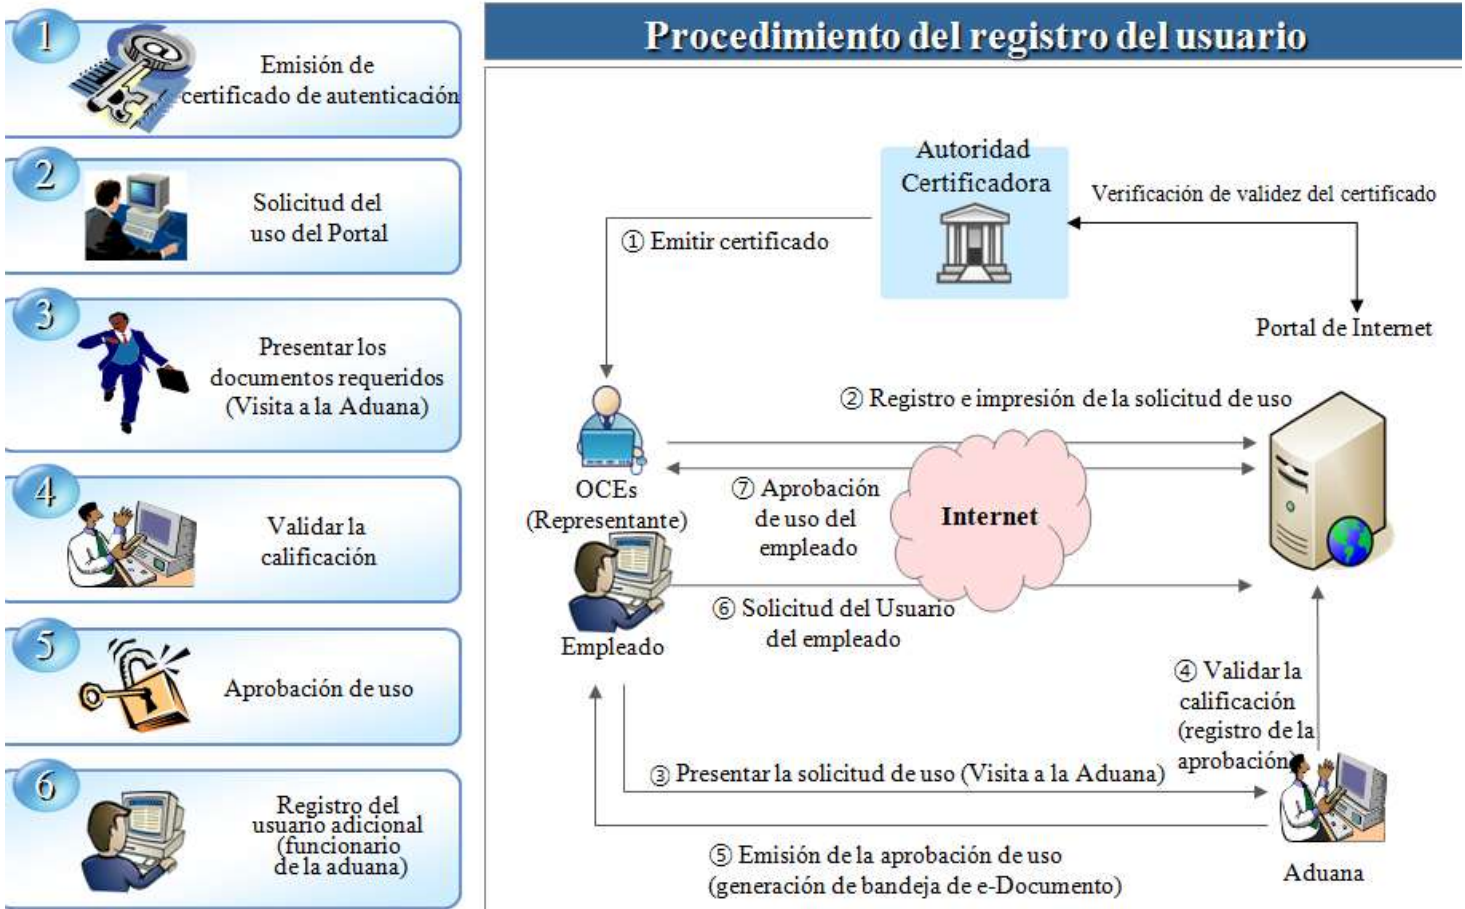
1
Emisión de certificado de autenticación

2
Solicitud del uso del Portal

3
Presentar los documentos requeridos (Visita a la Aduana)

4
Validar la calificación

5
Aprobación de uso

6
Registro del usuario adicional (funcionario de la aduana)

Procedimiento del registro del usuario

Autoridad Certificadora

Verificación de validez del certificado

① Emitir certificado

Portal de Internet

② Registro e impresión de la solicitud de uso

OCEs (Representante)

⑦ Aprobación de uso del empleado

Internet

Empleado

⑥ Solicitud del Usuario del empleado

④ Validar la calificación (registro de la aprobación)

③ Presentar la solicitud de uso (Visita a la Aduana)

⑤ Emisión de la aprobación de uso (generación de bandeja de e-Documento)

Aduana